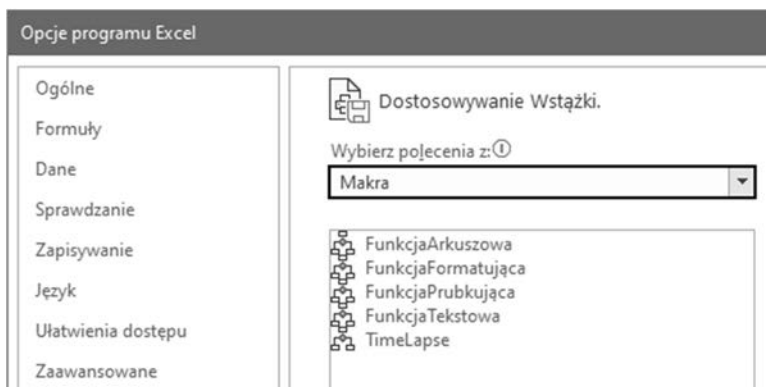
Opcje programu Excel

Ogólne

Formuły

Dane

Sprawdzanie

Zapisywanie

Język

Ułatwienia dostępu

Zaawansowane

Dostosowywanie Wstążki.

Wybierz polecenia z: ⓘ

Makra

FunkcjaArkuszowa
FunkcjaFormatująca
FunkcjaPrubkująca
FunkcjaTekstowa
TimeLapse